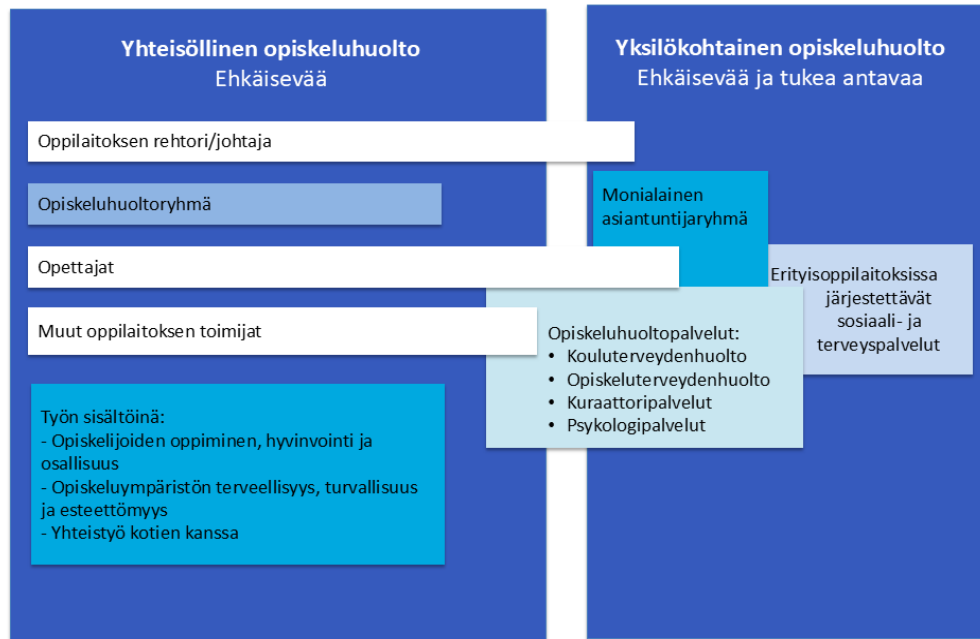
Yhteisöllinen opiskeluhuolto
Ehkäisevää

Yksilökohtainen opiskeluhuolto
Ehkäisevää ja tukea antavaa

Oppilaitoksen rehtori/johtaja

Opiskeluhuoltoryhmä

Monialainen asiantuntijaryhmä

Opettajat

Erityisoppilaitoksissa järjestettävät sosiaali- ja terveyspalvelut

Muut oppilaitoksen toimijat

Opiskeluhuoltopalvelut:
• Kouluterveydenhuolto
• Opiskeluterveydenhuolto
• Kuraattoripalvelut
• Psykologipalvelut

Työn sisältöinä:
- Opiskelijoiden oppiminen, hyvinvointi ja osallisuus
- Opiskeluympäristön terveellisyys, turvallisuus ja esteettömyys
- Yhteistyö kotien kanssa